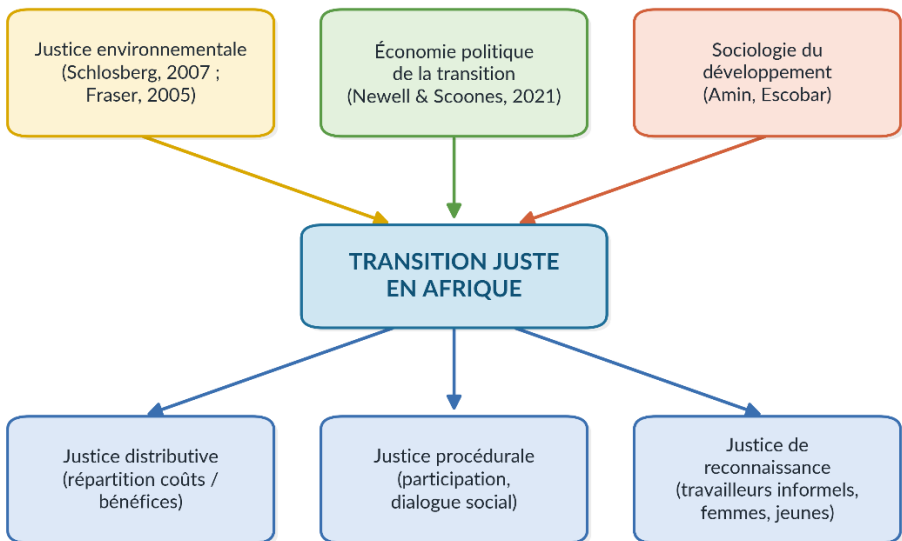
Justice environnementale (Schlosberg, 2007 ; Fraser, 2005)

Économie politique de la transition (Newell & Scoones, 2021)

Sociologie du développement (Amin, Escobar)

TRANSITION JUSTE EN AFRIQUE

Justice distributive (répartition coûts / bénéfices)

Justice procédurale (participation, dialogue social)

Justice de reconnaissance (travailleurs informels, femmes, jeunes)